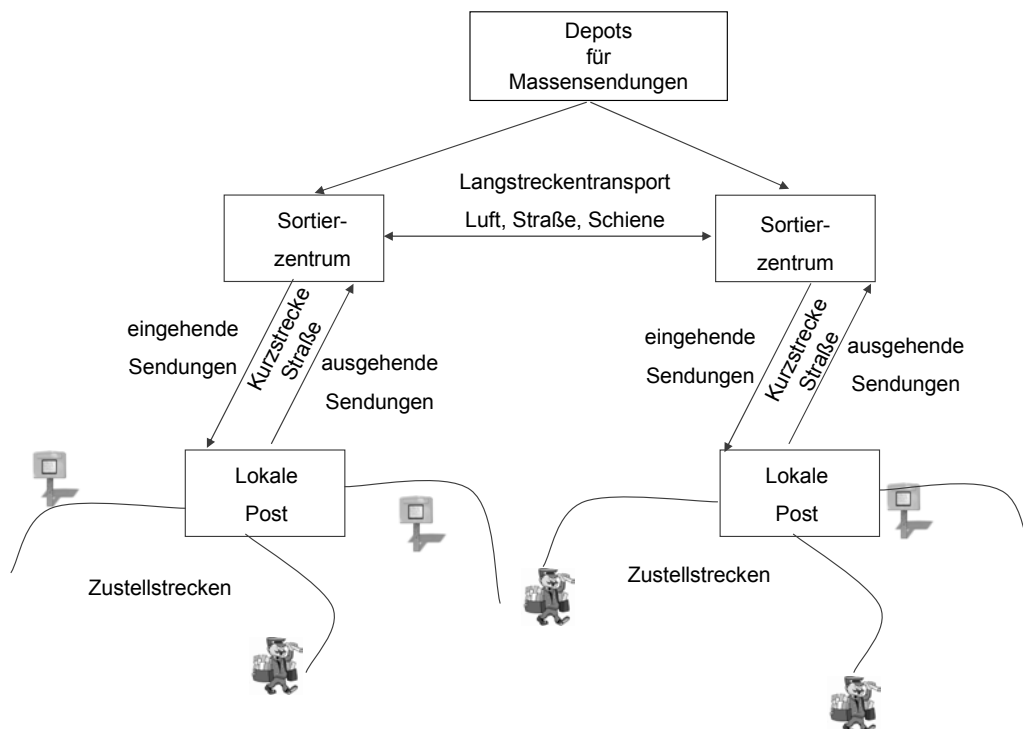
Depots für Massensendungen

Langstreckentransport Luft, Straße, Schiene

Sortier-zentrum

Sortier-zentrum

eingehende Sendungen

Kurzstrecke Straße

ausgehende Sendungen

eingehende Sendungen

Kurzstrecke Straße

ausgehende Sendungen

Lokale Post

Lokale Post

Zustellstrecken

Zustellstrecken